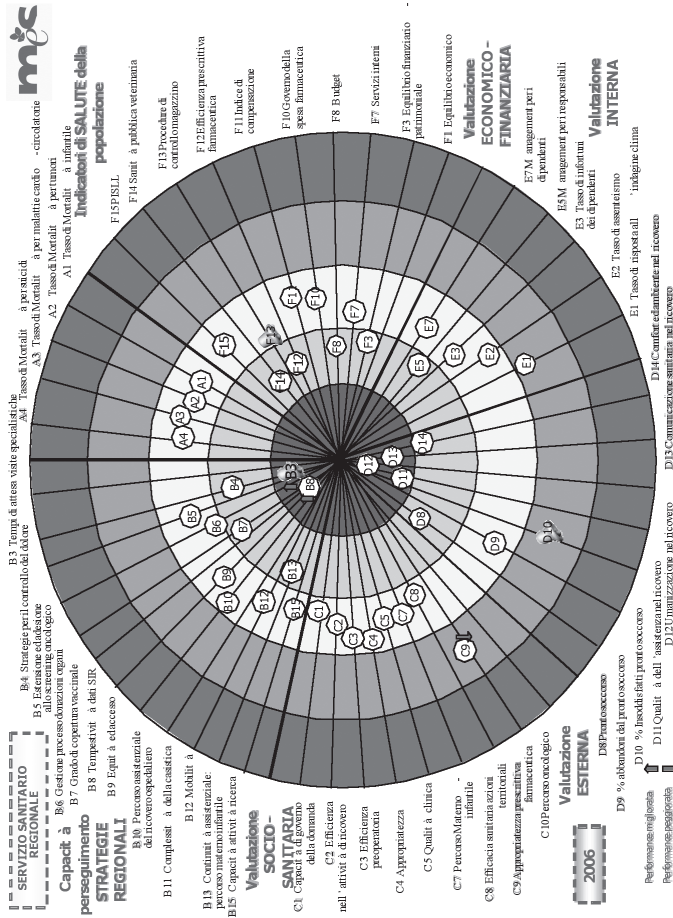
SERVIZIO SANITARIO REGIONALE

Capacità perseguimento STRATEGIE REGIONALI

B6 Gestione processo donazioni organi
B5 Estensione ed adesione allo screening oncologico
B4 Strategie per il controllo del dolore
B3 Tempi d'attesa visite specialistiche
A4 Tasso di Mortalità per suicidi
A3 Tasso di Mortalità per malattie cardio-circolatorie
A2 Tasso di Mortalità per tumori
A1 Tasso di Mortalità infantile

Indicatori di SALUTE della popolazione

F15 PISLL
F14 Sanità pubblica veterinaria
F13 Procedure di controllo magazzino
F12 Efficienza prescrittiva farmaceutica
F11 Indice di compensazione
F10 Governo della spesa farmaceutica
F8 Budget
F7 Servizi interni
F3 Equilibrio finanziario patrimoniale
F1 Equilibrio economico

Valutazione ECONOMICO-FINANZIARIA

E7 Management per i dipendenti
E5 Management per i responsabili
E3 Tasso di infortuni dei dipendenti
E2 Tasso di assenteismo
E1 Tasso di risposta all'indagine clima

Valutazione INTERNA

B7 Grado di copertura vaccinale
B8 Tempestività dati SIR
B9 Equità e accesso
B10 Percorso assistenziale del ricovero ospedaliero
B11 Complessità della casistica
B12 Mobilità
B13 Continuità assistenziale: percorso materno infantile
B15 Capacità attività ricerca

Valutazione SOCIO-SANITARIA

C1 Capacità di governo della domanda
C2 Efficienza nell'attività di ricovero
C3 Efficienza preoperatoria
C4 Appropriatezza
C5 Qualità clinica
C7 Percorso Materno-infantile
C8 Efficacia sanitaria azioni territoriali
C9 Appropriatezza prescrittiva farmaceutica
C10 Percorso oncologico

2006

Valutazione ESTERNA

D8 Pronto soccorso
D9 % abbandoni dal pronto soccorso
D10 % Insoddisfatti pronto soccorso
D11 Qualità dell'assistenza nel ricovero
D12 Umanizzazione nel ricovero
D13 Comunicazione sanitaria nel ricovero
D14 Comfort ed ambiente nel ricovero

Performance migliorata
Performance peggiorata

A4 A3 A2 A1 F15 F14 F12 F13 F11 F10 F8 F7 F3 F1 E7 E5 E3 E2 E1 D14 D13 D12 D11 D10 D9 D8 C10 C9 C8 C7 C5 C4 C3 C2 C1 B15 B13 B12 B10 B9 B8 B7 B6 B5 B4 B3